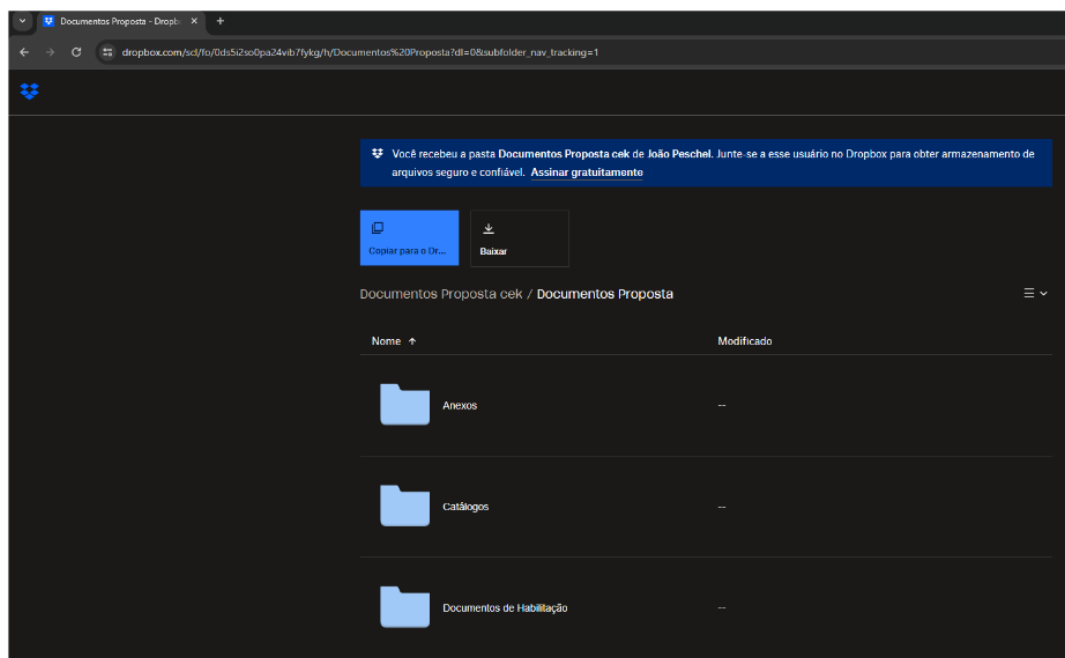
Documentos Proposta - Dropb ×
+

dropbox.com/scl/fo/0ds5i2so0pa24vib7fykg/h/Documentos%20Proposta?dl=0&subfolder_nav_tracking=1

Você recebeu a pasta Documentos Proposta cek de João Peschel. Junte-se a esse usuário no Dropbox para obter armazenamento de arquivos seguro e confiável. Assinar gratuitamente

Copiar para o Dr...

Baixar

Documentos Proposta cek / Documentos Proposta

| Nome ↑ | Modificado |
|---|---|
| Anexos | -- |
| Catálogos | -- |
| Documentos de Habilitação | -- |